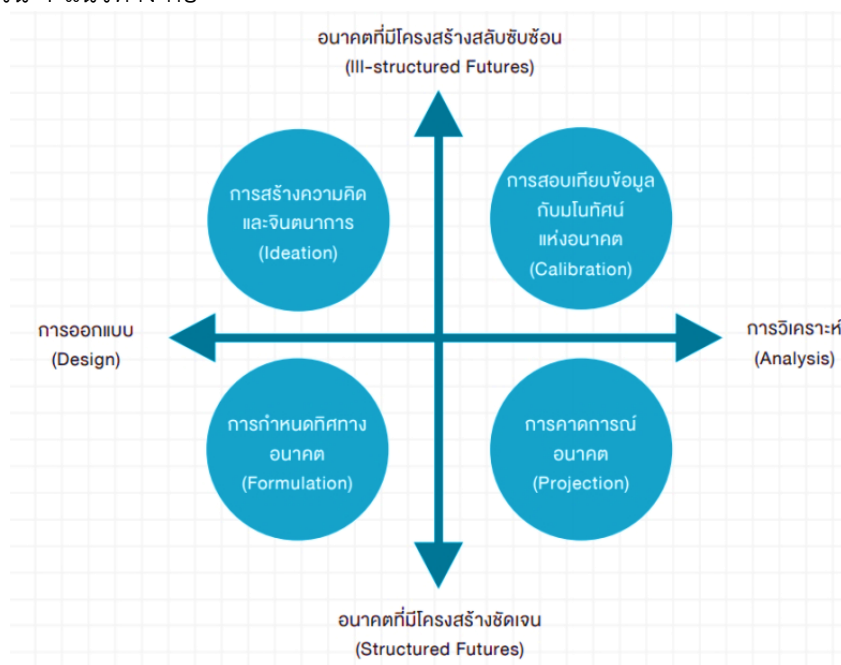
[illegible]

อนาคตที่มีโครงสร้างสลับซับซ้อน
(Ill-structured Futures)

การสร้างความคิดและจินตนาการ
(Ideation)

การสอบเทียบข้อมูลกับมโนทัศน์แห่งอนาคต
(Calibration)

การออกแบบ
(Design)

การวิเคราะห
(Analysis)

การกำหนดทิศทางอนาคต
(Formulation)

การคาดการณ์อนาคต
(Projection)

อนาคตที่มีโครงสร้างชัดเจน
(Structured Futures)